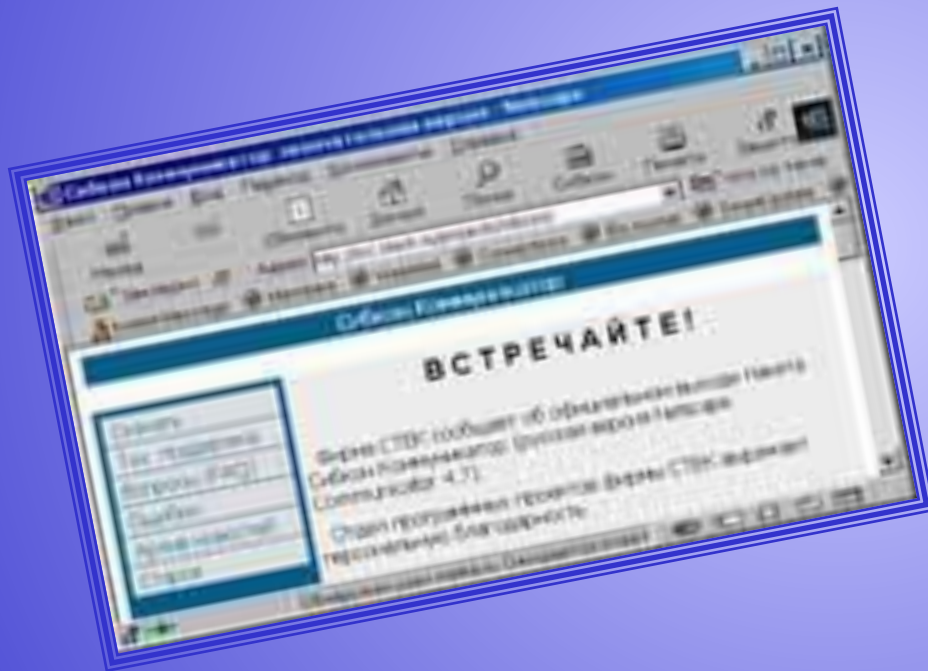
Сибкон Коммуникатор: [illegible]

Файл Правка Вид Переход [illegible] Справка

Назад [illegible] Обновить Домой Поиск Сибкон Печать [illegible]

Адрес: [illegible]

Сибкон Коммуникатор

ВСТРЕЧАЙТЕ!

Фирма СТВС сообщает об официальном выходе Нового Сибкон Коммуникатора (русская версия Netscape Communicator 4.7).

Отдел программных проектов фирмы СТВС выражает персональную благодарность

Новости
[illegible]
Вопросы (FAQ)
Ошибки
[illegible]
Старое